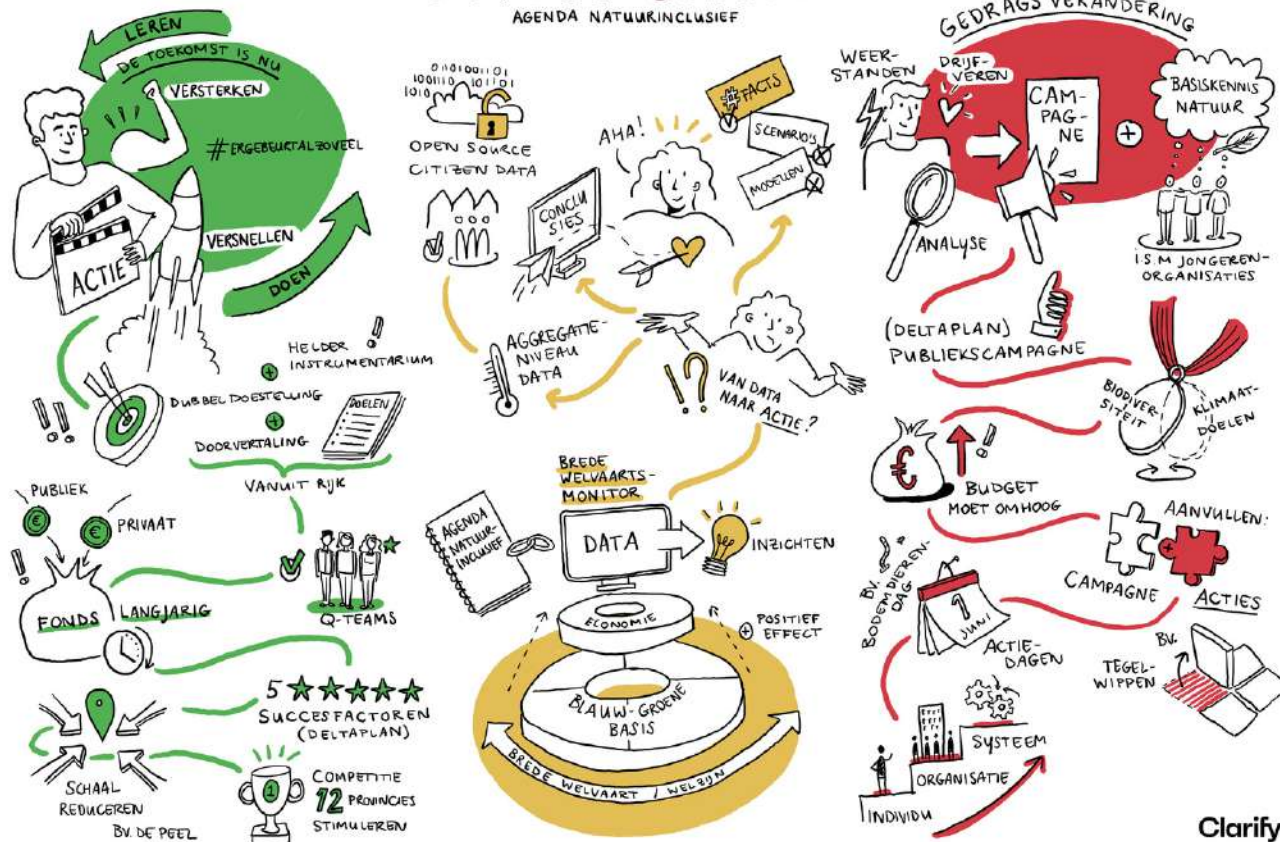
AGENDA NATUURINCLUSIEF

LEREN
DE TOEKOMST IS NU
VERSTERKEN
#ERGEBEURTALZOVEEL
VERSNELLEN
DOEN
ACTIE

HELDER INSTRUMENTARIUM
DUBBELDOESTELLING
DOORVERTALING
DOELEN
VANUIT RIJK

PUBLIEK
PRIVAAT
FONDS
LANGJARIG
Q-TEAMS

5 SUCCESFACTOREN (DELTAPLAN)
SCHAAL REDUCEREN
BV. DE PEEL
COMPETITIE
12 PROVINCIES
STIMULEREN

0110100110 1001110 1011101 1010
OPEN SOURCE
CITIZEN DATA
AHA!
#FACTS
SCENARIO'S
MODELLEN
CONCLUSIES
AGGREGATIE-NIVEAU DATA
VAN DATA NAAR ACTIE?

BREDE WELVAARTS-MONITOR
AGENDA NATUURINCLUSIEF
DATA
INZICHTEN
POSITIEF EFFECT
ECONOMIE
BLAUW-GROENE BASIS
BREDE WELVAART / WELZIJN

GEDRAGSVERANDERING
WEER-STANDEN
DRIJF-VEREN
CAM-PAG-NE
BASISKENNIS NATUUR
ANALYSE
I.S.M JONGEREN-ORGANISATIES
(DELTAPLAN) PUBLIEKSCAMPAGNE
BIODIVERSITEIT
KLIMAAT-DOELEN
BUDGET MOET OMHOOG
AANVULLEN:
CAMPAGNE
ACTIES
BV. BODEMDIERENDAG
1 JUNI
ACTIE-DAGEN
BV.
TEGEL-WIPPEN
SYSTEEM
ORGANISATIE
INDIVIDU

Clarify